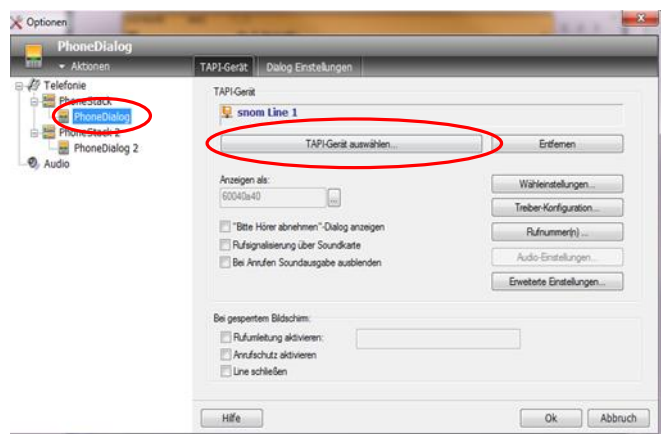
Optionen

PhoneDialog

Aktionen

Telefonie

PhoneStack

PhoneDialog

PhoneStack 2

PhoneDialog 2

Audio

TAPI-Gerät

Dialog Einstellungen

TAPI-Gerät

snom Line 1

TAPI-Gerät auswählen...

Entfernen

Anzeigen als:

60040a40

...

Wähleinstellungen...

Treiber-Konfiguration...

"Bitte Hörer abnehmen"-Dialog anzeigen

Rufnummer(n) ...

Rufsignalisierung über Soundkarte

Bei Anrufen Soundausgabe ausblenden

Audio-Einstellungen...

Erweiterte Einstellungen...

Bei gesperrtem Bildschirm:

Rufumleitung aktivieren:

Anrufschutz aktivieren

Line schließen

Hilfe

Ok

Abbruch